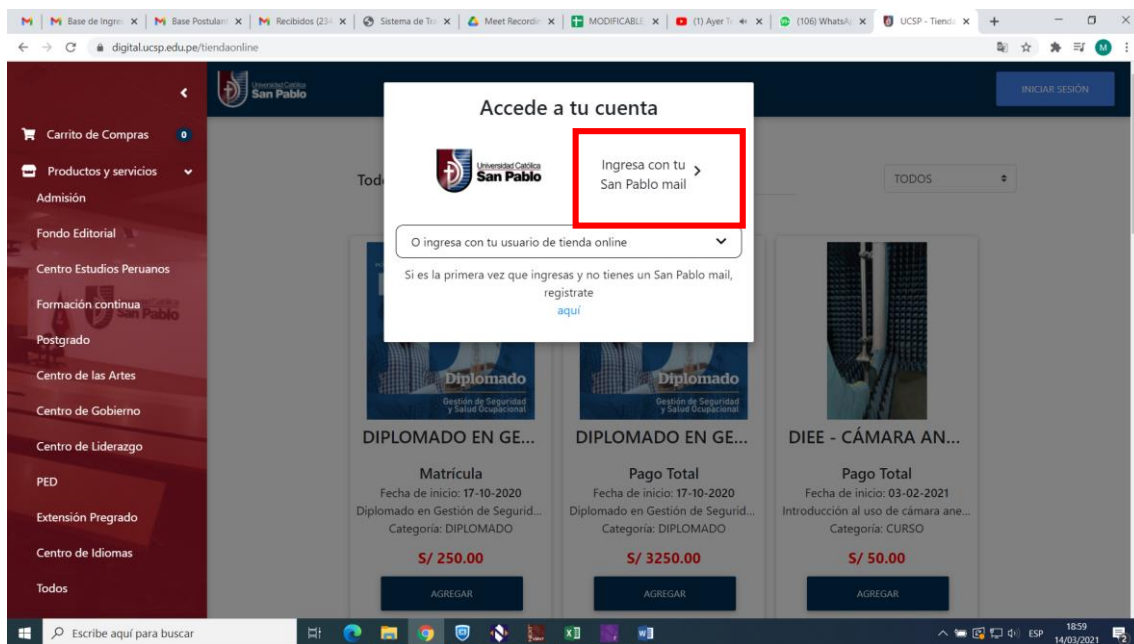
M | M Base de Ingres x | M Base Postulan x | M Recibidos (234 x | Sistema de Tra x | Meet Recordin x | MODIFICABLE x | (1) Ayer Tr x | (106) WhatsAp x | UCSP - Tienda x | +

← → C digital.ucsp.edu.pe/tiendaonline

M

Universidad Católica San Pablo

INICIAR SESIÓN

Carrito de Compras 0

Productos y servicios

Admisión

Fondo Editorial

Centro Estudios Peruanos

Formación continua

Postgrado

Centro de las Artes

Centro de Gobierno

Centro de Liderazgo

PED

Extensión Pregrado

Centro de Idiomas

Todos

Accede a tu cuenta

Universidad Católica San Pablo

Ingresa con tu San Pablo mail >

O ingresa con tu usuario de tienda online

Si es la primera vez que ingresas y no tienes un San Pablo mail, registrate aquí

Tod

TODOS

Diplomado
Gestión de Seguridad y Salud Ocupacional

Diplomado
Gestión de Seguridad y Salud Ocupacional

DIPLOMADO EN GE...
Matrícula
Fecha de inicio: 17-10-2020
Diplomado en Gestión de Segurid...
Categoría: DIPLOMADO
S/ 250.00
AGREGAR

DIPLOMADO EN GE...
Pago Total
Fecha de inicio: 17-10-2020
Diplomado en Gestión de Segurid...
Categoría: DIPLOMADO
S/ 3250.00
AGREGAR

DIEE - CÁMARA AN...
Pago Total
Fecha de inicio: 03-02-2021
Introducción al uso de cámara ane...
Categoría: CURSO
S/ 50.00
AGREGAR

Escribe aquí para buscar

ESP 18:59 14/03/2021